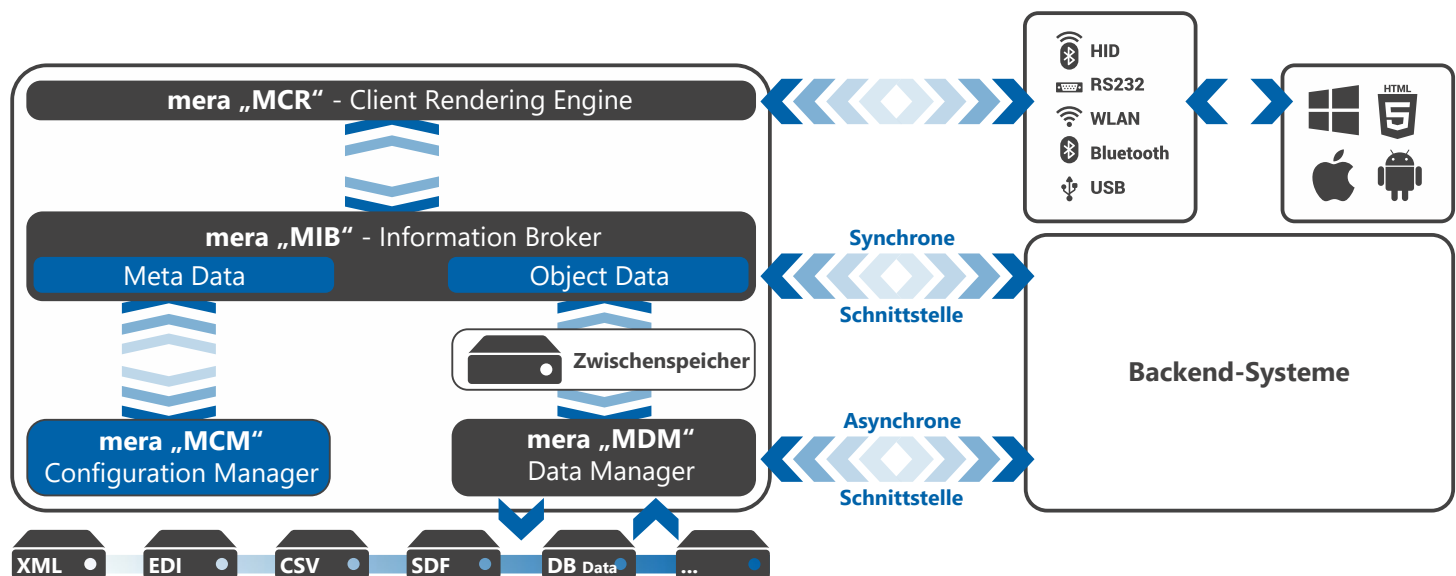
mera „MCR“ - Client Rendering Engine

HID
RS232
WLAN
Bluetooth
USB

HTML

mera „MIB“ - Information Broker
Meta Data
Object Data

Synchrone
Schnittstelle

Zwischenspeicher

Backend-Systeme

Asynchrone
Schnittstelle

mera „MCM“
Configuration Manager

mera „MDM“
Data Manager

XML
EDI
CSV
SDF
DB Data
...